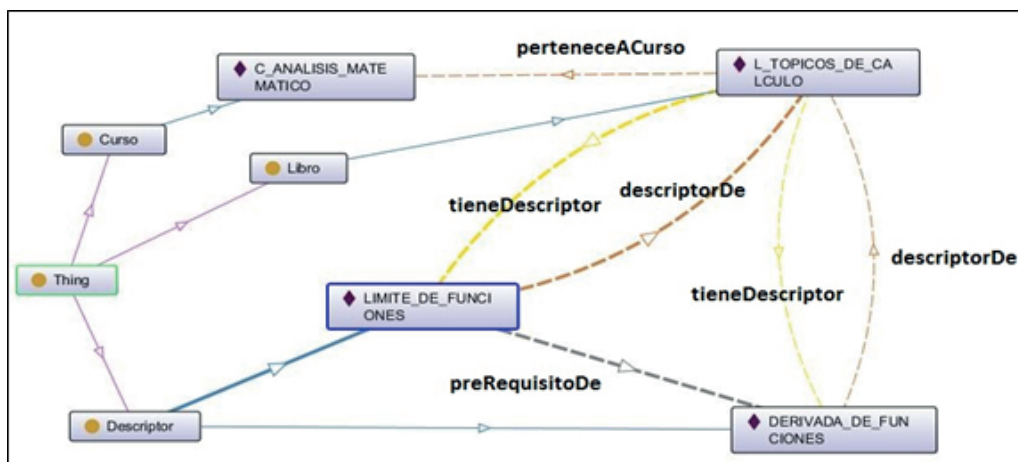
perteneceACurso

C_ANALISIS_MATEMATICO

L_TOPICOS_DE_CALCULO

Curso

Libro

tieneDescriptor

descriptorDe

Thing

descriptorDe

tieneDescriptor

LIMITE_DE_FUNCIONES

preRequisitoDe

Descriptor

DERIVADA_DE_FUNCIONES